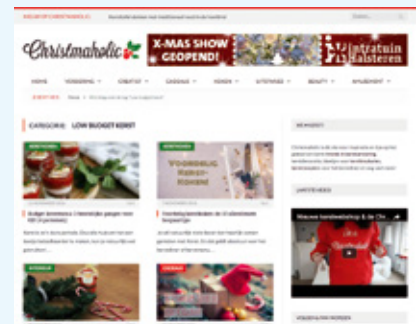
Christmaholic

X-MAS SHOW GEOPEND!

intratuin Halsteren

HOME

VERSIERING

CREATIEF

CADEAUS

ETEN

SITEMAP

BEAUTY

CATEGORIE: LOW BUDGET KERST

VOORDELIG KERST-DINER

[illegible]

Nieuwe kerstwinkeltje & de Ch...